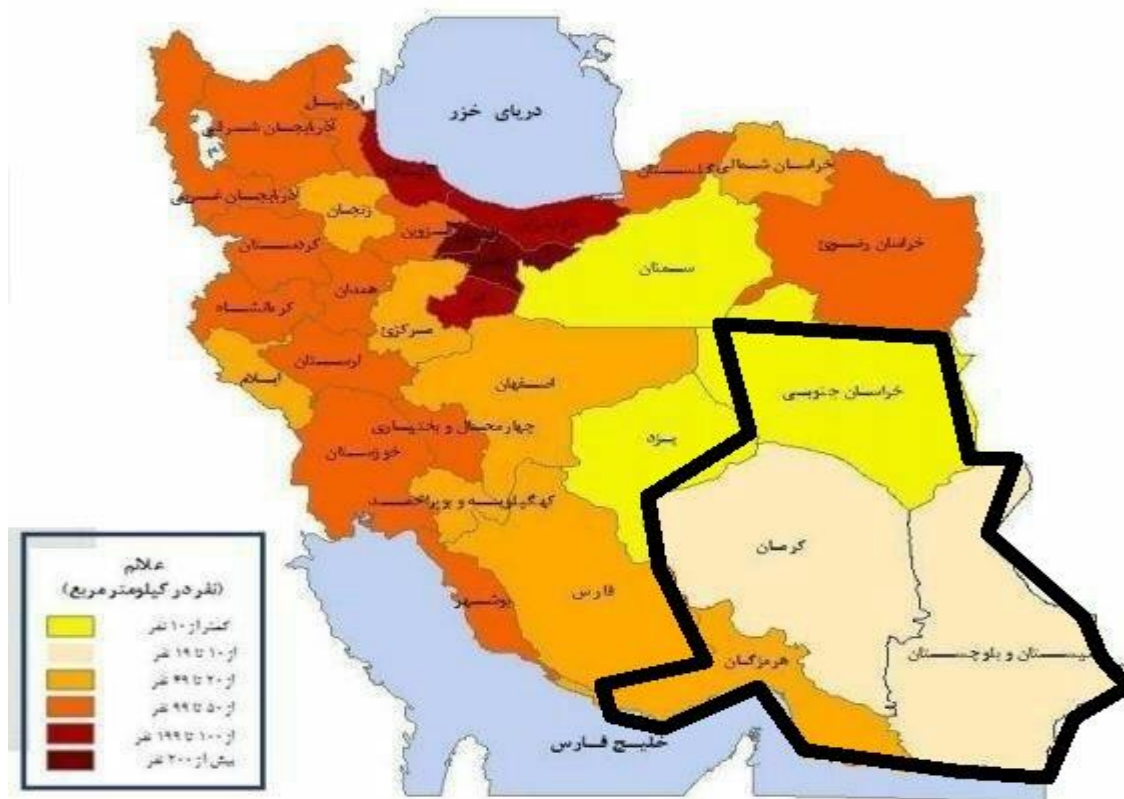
دریای خزر

اردبیل
آذربایجان شرقی
آذربایجان غربی
زنجان
کردستان
قزوین
همدان
کرمانشاه
مرکزی
لرستان
ایلام
خوزستان
چهارمحال و بختیاری
اصفهان
کهگیلویه و بویراحمد
بوشهر
فارس
یزد
سمنان
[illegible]ستان
خراسان شمالی
خراسان رضوی
خراسان جنوبی
کرمان
هرمزگان
سیستان و بلوچستان

خلیج فارس

علائم
(نفر در کیلومتر مربع)
کمتر از ۱۰ نفر
از ۱۰ تا ۱۹ نفر
از ۲۰ تا ۴۹ نفر
از ۵۰ تا ۹۹ نفر
از ۱۰۰ تا ۱۹۹ نفر
بیش از ۲۰۰ نفر